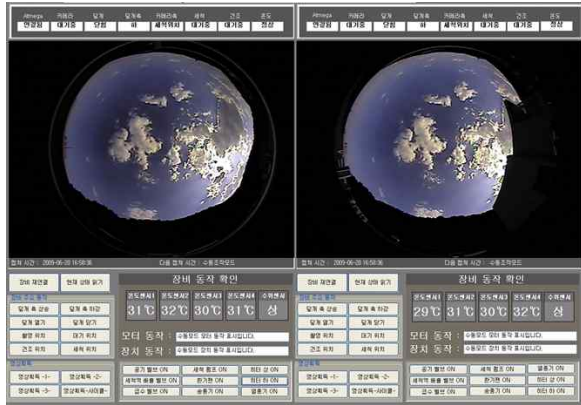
Allmeps | 카메라 | 덮개 | 덮개축 | 카메라축 | 세척 | 건조 | 온도
연결됨 | 대기중 | 닫힘 | 위 | 세척위치 | 대기중 | 대기중 | 정상

촬영 시간 : 2009-06-25 16:56:36 다음 촬영 시간 : 수동조작모드

장비 재연결 현재 상태 읽기

덮개 축 상승 덮개 축 하강
덮개 열기 덮개 닫기
촬영 위치 대기 위치
건조 위치 세척 위치

영상획득 -1- 영상획득 -2-
영상획득 -3- 영상획득 -사이클-

장비 동작 확인

| 온도센서1 | 온도센서2 | 온도센서3 | 온도센서4 | 수위센서 |
|---|---|---|---|---|
| 31℃ | 32℃ | 30℃ | 31℃ | 상 |

모터 동작 : 수동모드 입니 동작 하시입니다.
장치 동작 : 수동모드 입니 동작 하시입니다.

공기 밸브 ON | 세척 펌프 ON | 히터 상 ON
세척액 용출 밸브 ON | 환기팬 ON | 히터 하 ON
급수 밸브 ON | 송풍기 ON | 열풍기 ON

Allmeps | 카메라 | 덮개 | 덮개축 | 카메라축 | 세척 | 건조 | 온도
연결됨 | 대기중 | 닫힘 | 위 | 세척위치 | 대기중 | 대기중 | 정상

촬영 시간 : 2009-06-25 16:56:36 다음 촬영 시간 : 수동조작모드

장비 재연결 현재 상태 읽기

덮개 축 상승 덮개 축 하강
덮개 열기 덮개 닫기
촬영 위치 대기 위치
건조 위치 세척 위치

영상획득 -1- 영상획득 -2-
영상획득 -3- 영상획득 -사이클-

장비 동작 확인

| 온도센서1 | 온도센서2 | 온도센서3 | 온도센서4 | 수위센서 |
|---|---|---|---|---|
| 29℃ | 31℃ | 30℃ | 32℃ | 상 |

모터 동작 : 수동모드 입니 동작 하시입니다.
장치 동작 : 수동모드 입니 동작 하시입니다.

공기 밸브 ON | 세척 펌프 ON | 히터 상 ON
세척액 용출 밸브 ON | 환기팬 ON | 히터 하 ON
급수 밸브 ON | 송풍기 ON | 열풍기 ON